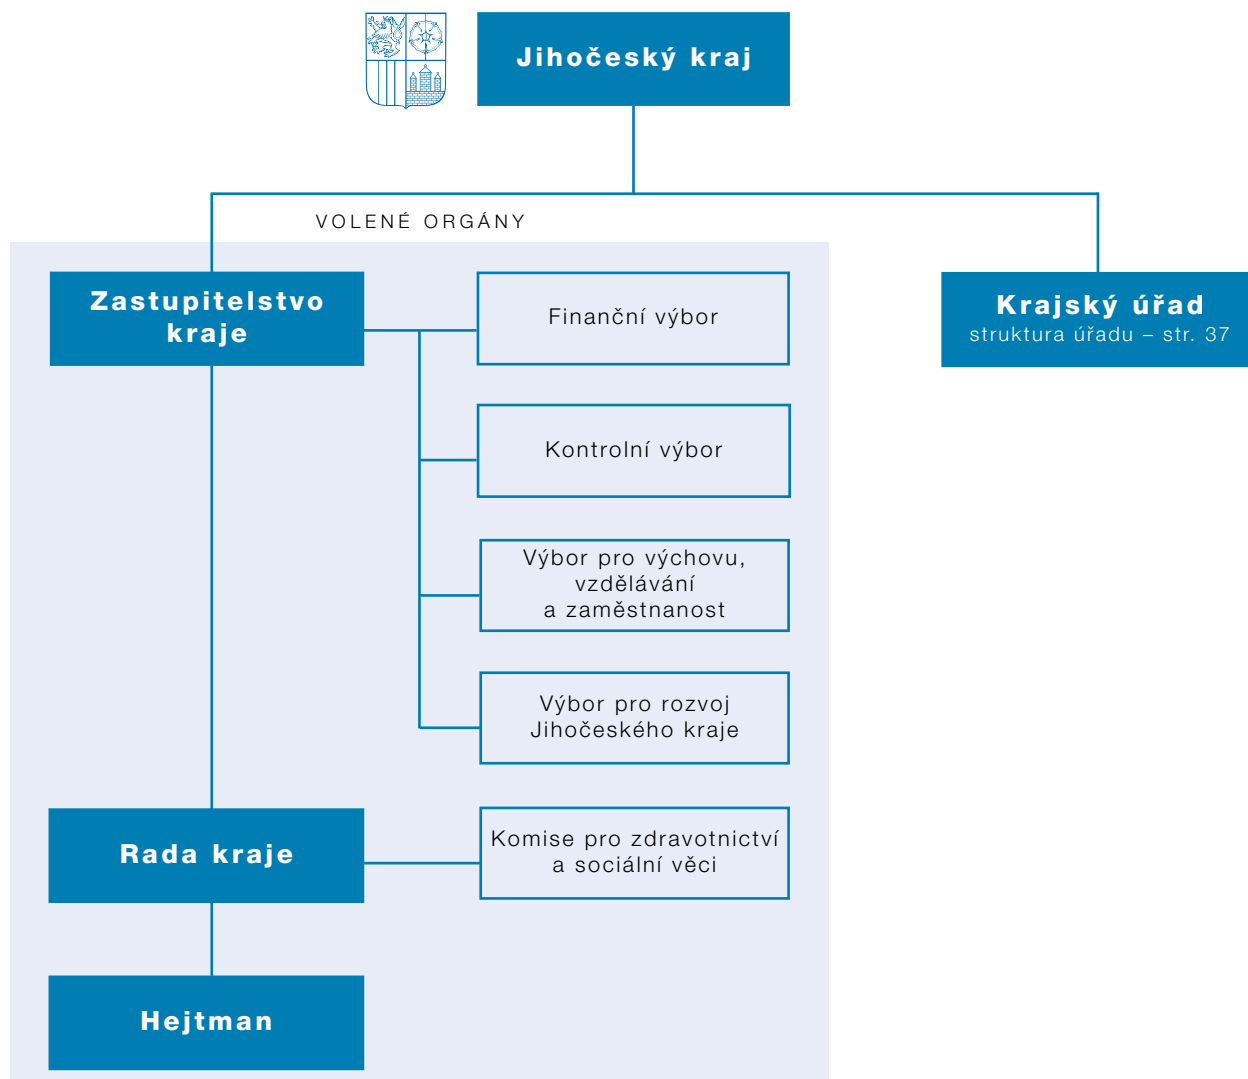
Jihočeský kraj

VOLENÉ ORGÁNY

Zastupitelstvo kraje

Finanční výbor

Kontrolní výbor

Výbor pro výchovu, vzdělávání a zaměstnanost

Výbor pro rozvoj Jihočeského kraje

Rada kraje

Komise pro zdravotnictví a sociální věci

Hejtman

Krajský úřad
struktura úřadu – str. 37